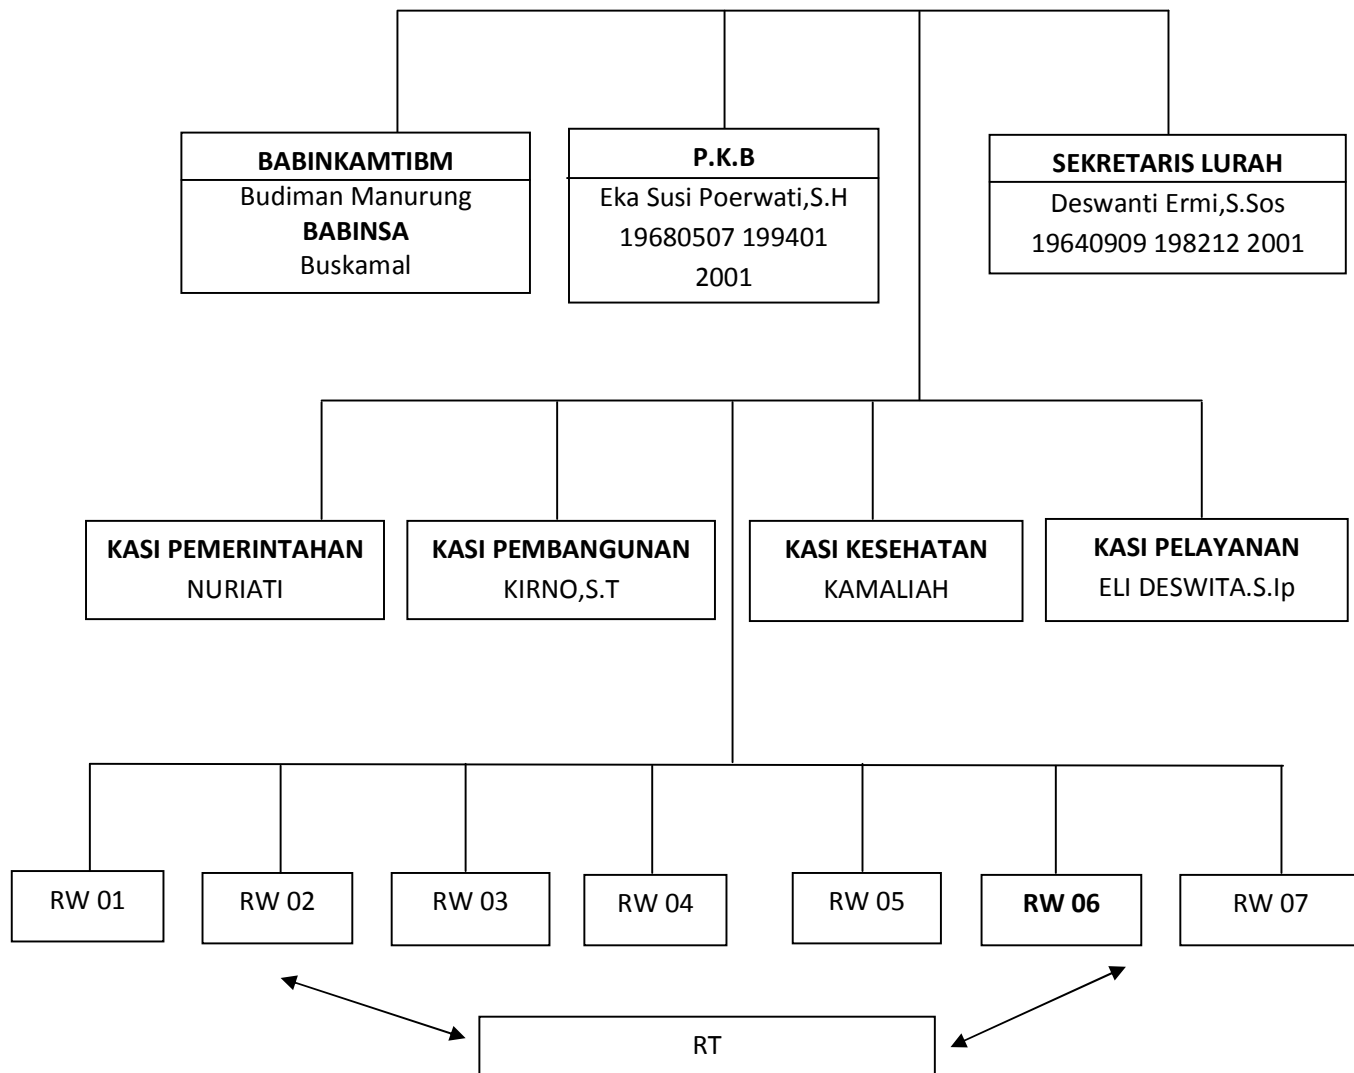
BABINKAMTIBM
Budiman Manurung
BABINSA
Buskamal

P.K.B
Eka Susi Poerwati,S.H
19680507 199401 2001

SEKRETARIS LURAH
Deswanti Ermi,S.Sos
19640909 198212 2001

KASI PEMERINTAHAN
NURIATI

KASI PEMBANGUNAN
KIRNO,S.T

KASI KESEHATAN
KAMALIAH

KASI PELAYANAN
ELI DESWITA.S.Ip

RW 01

RW 02

RW 03

RW 04

RW 05

RW 06

RW 07

RT